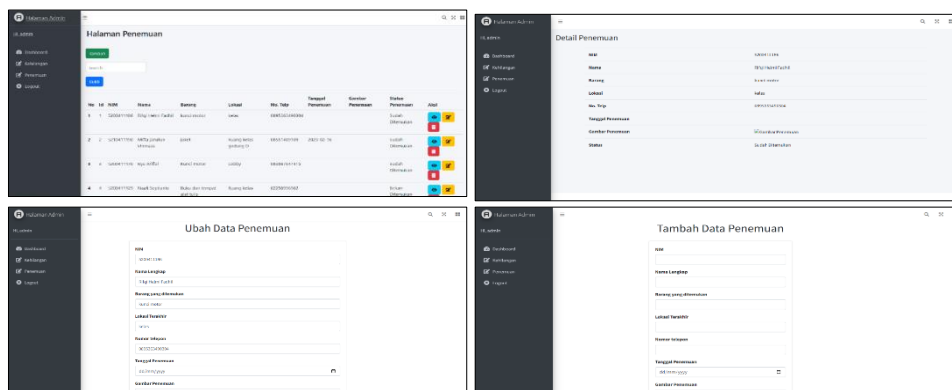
Halaman Admin
Hi, admin
Dashboard
Kehilangan
Penemuan
Logout

Halaman Penemuan

Tambah
Search

| No | Id | NIM | Nama | Barang | Lokasi | No. Telp | Tanggal Penemuan | Gambar Penemuan | Status Penemuan | Aksi |
|---|---|---|---|---|---|---|---|---|---|---|
| 1 | 1 | 12004111 | Tifqi Hakim Fadhil | kunci motor | kelas | 0895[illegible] | | | Sudah Ditemukan | |
| 2 | 2 | 12004111 | Aditya Jonathan Ahmad | Botol | Ruang Kelas Gedung D | 0895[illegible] | 2023-12-15 | | Sudah Ditemukan | |
| 3 | 4 | 12004111 | Aya Afifah | kunci motor | Lobby | 0895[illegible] | | | Sudah Ditemukan | |
| 4 | 5 | 12004111 | Hasdi Septianto | Buku dan tempat pensil | Ruang Kelas | 0822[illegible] | | | Belum Ditemukan | |

Halaman Admin
Hi, admin
Dashboard
Kehilangan
Penemuan
Logout

Detail Penemuan

| NIM | 12004111 |
|---|---|
| Nama | Tifqi Hakim Fadhil |
| Barang | kunci motor |
| Lokasi | kelas |
| No. Telp | 0895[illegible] |
| Tanggal Penemuan | |
| Gambar Penemuan | Gambar Penemuan |
| Status | Sudah Ditemukan |

Halaman Admin
Hi, admin
Dashboard
Kehilangan
Penemuan
Logout

Ubah Data Penemuan

NIM
12004111
Nama Lengkap
Tifqi Hakim Fadhil
Barang yang ditemukan
kunci motor
Lokasi Terakhir
kelas
Nomor telepon
0895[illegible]
Tanggal Penemuan
dd/mm/yyyy
Gambar Penemuan

Halaman Admin
Hi, admin
Dashboard
Kehilangan
Penemuan
Logout

Tambah Data Penemuan

NIM
Nama Lengkap
Barang yang ditemukan
Lokasi Terakhir
Nomor telepon
Tanggal Penemuan
dd/mm/yyyy
Gambar Penemuan